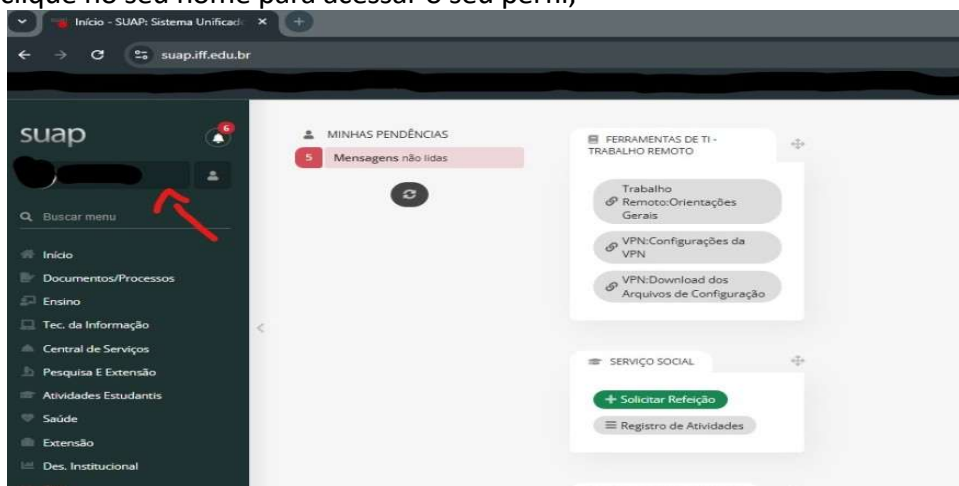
clique no seu nome para acessar o seu perfil)

Início - SUAP: Sistema Unificad ×

suap.iff.edu.br

suap 6

Buscar menu

Início
Documentos/Processos
Ensino
Tec. da Informação
Central de Serviços
Pesquisa E Extensão
Atividades Estudantis
Saúde
Extensão
Des. Institucional

MINHAS PENDÊNCIAS
5 Mensagens não lidas

FERRAMENTAS DE TI - TRABALHO REMOTO
Trabalho Remoto:Orientações Gerais
VPN:Configurações da VPN
VPN:Download dos Arquivos de Configuração

SERVIÇO SOCIAL
+ Solicitar Refeição
Registro de Atividades